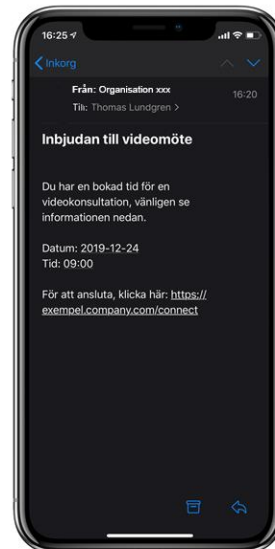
16:25

Inkorg

Från: Organisation xxx
Till: Thomas Lundgren >
16:20

Inbjudan till videomöte

Du har en bokad tid för en videokonsultation, vänligen se informationen nedan.

Datum: 2019-12-24
Tid: 09:00

För att ansluta, klicka här: https://exempel.company.com/connect